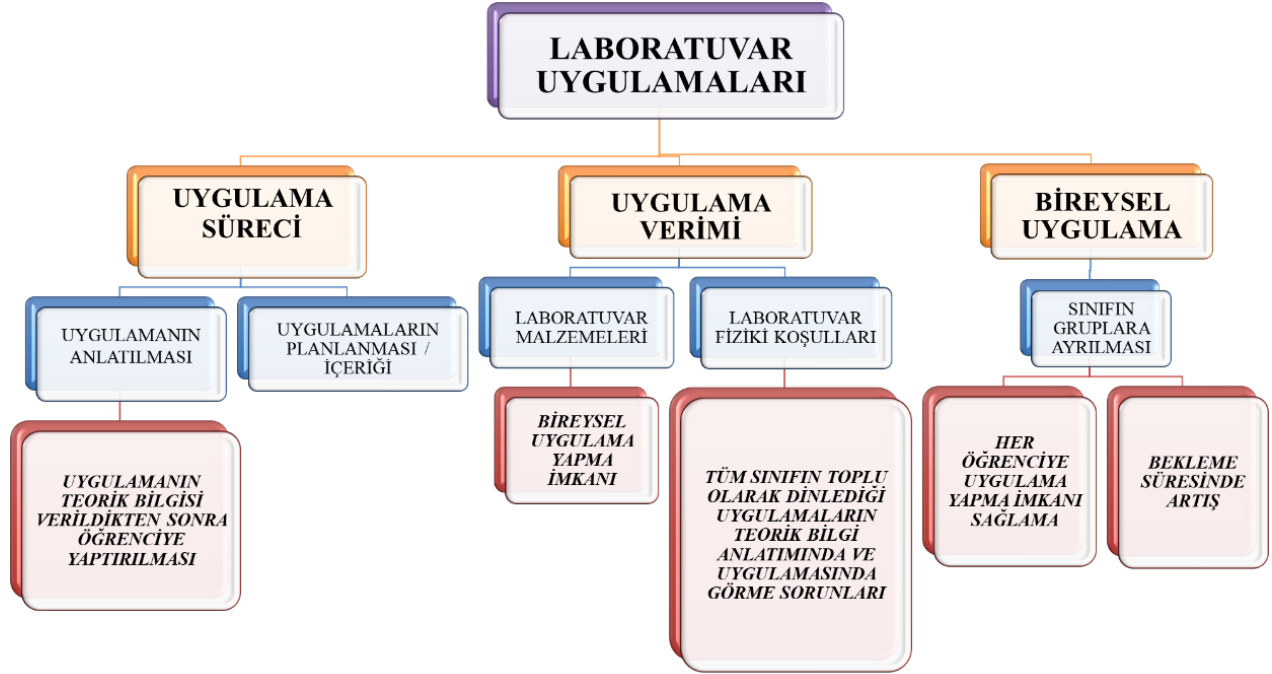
LABORATUVAR UYGULAMALARI

UYGULAMA SÜRECİ

UYGULAMANIN ANLATILMASI

UYGULAMANIN TEORİK BİLGİSİ VERİLDİKTEN SONRA ÖĞRENCİYE YAPTIRILMASI

UYGULAMALARIN PLANLANMASI / İÇERİĞİ

UYGULAMA VERİMİ

LABORATUVAR MALZEMELERİ

BİREYSEL UYGULAMA YAPMA İMKANI

LABORATUVAR FİZİKİ KOŞULLARI

TÜM SINIFIN TOPLU OLARAK DİNLEDİĞİ UYGULAMALARIN TEORİK BİLGİ ANLATIMINDA VE UYGULAMASINDA GÖRME SORUNLARI

BİREYSEL UYGULAMA

SINIFIN GRUPLARA AYRILMASI

HER ÖĞRENCİYE UYGULAMA YAPMA İMKANI SAĞLAMA

BEKLEME SÜRESİNDE ARTIŞ